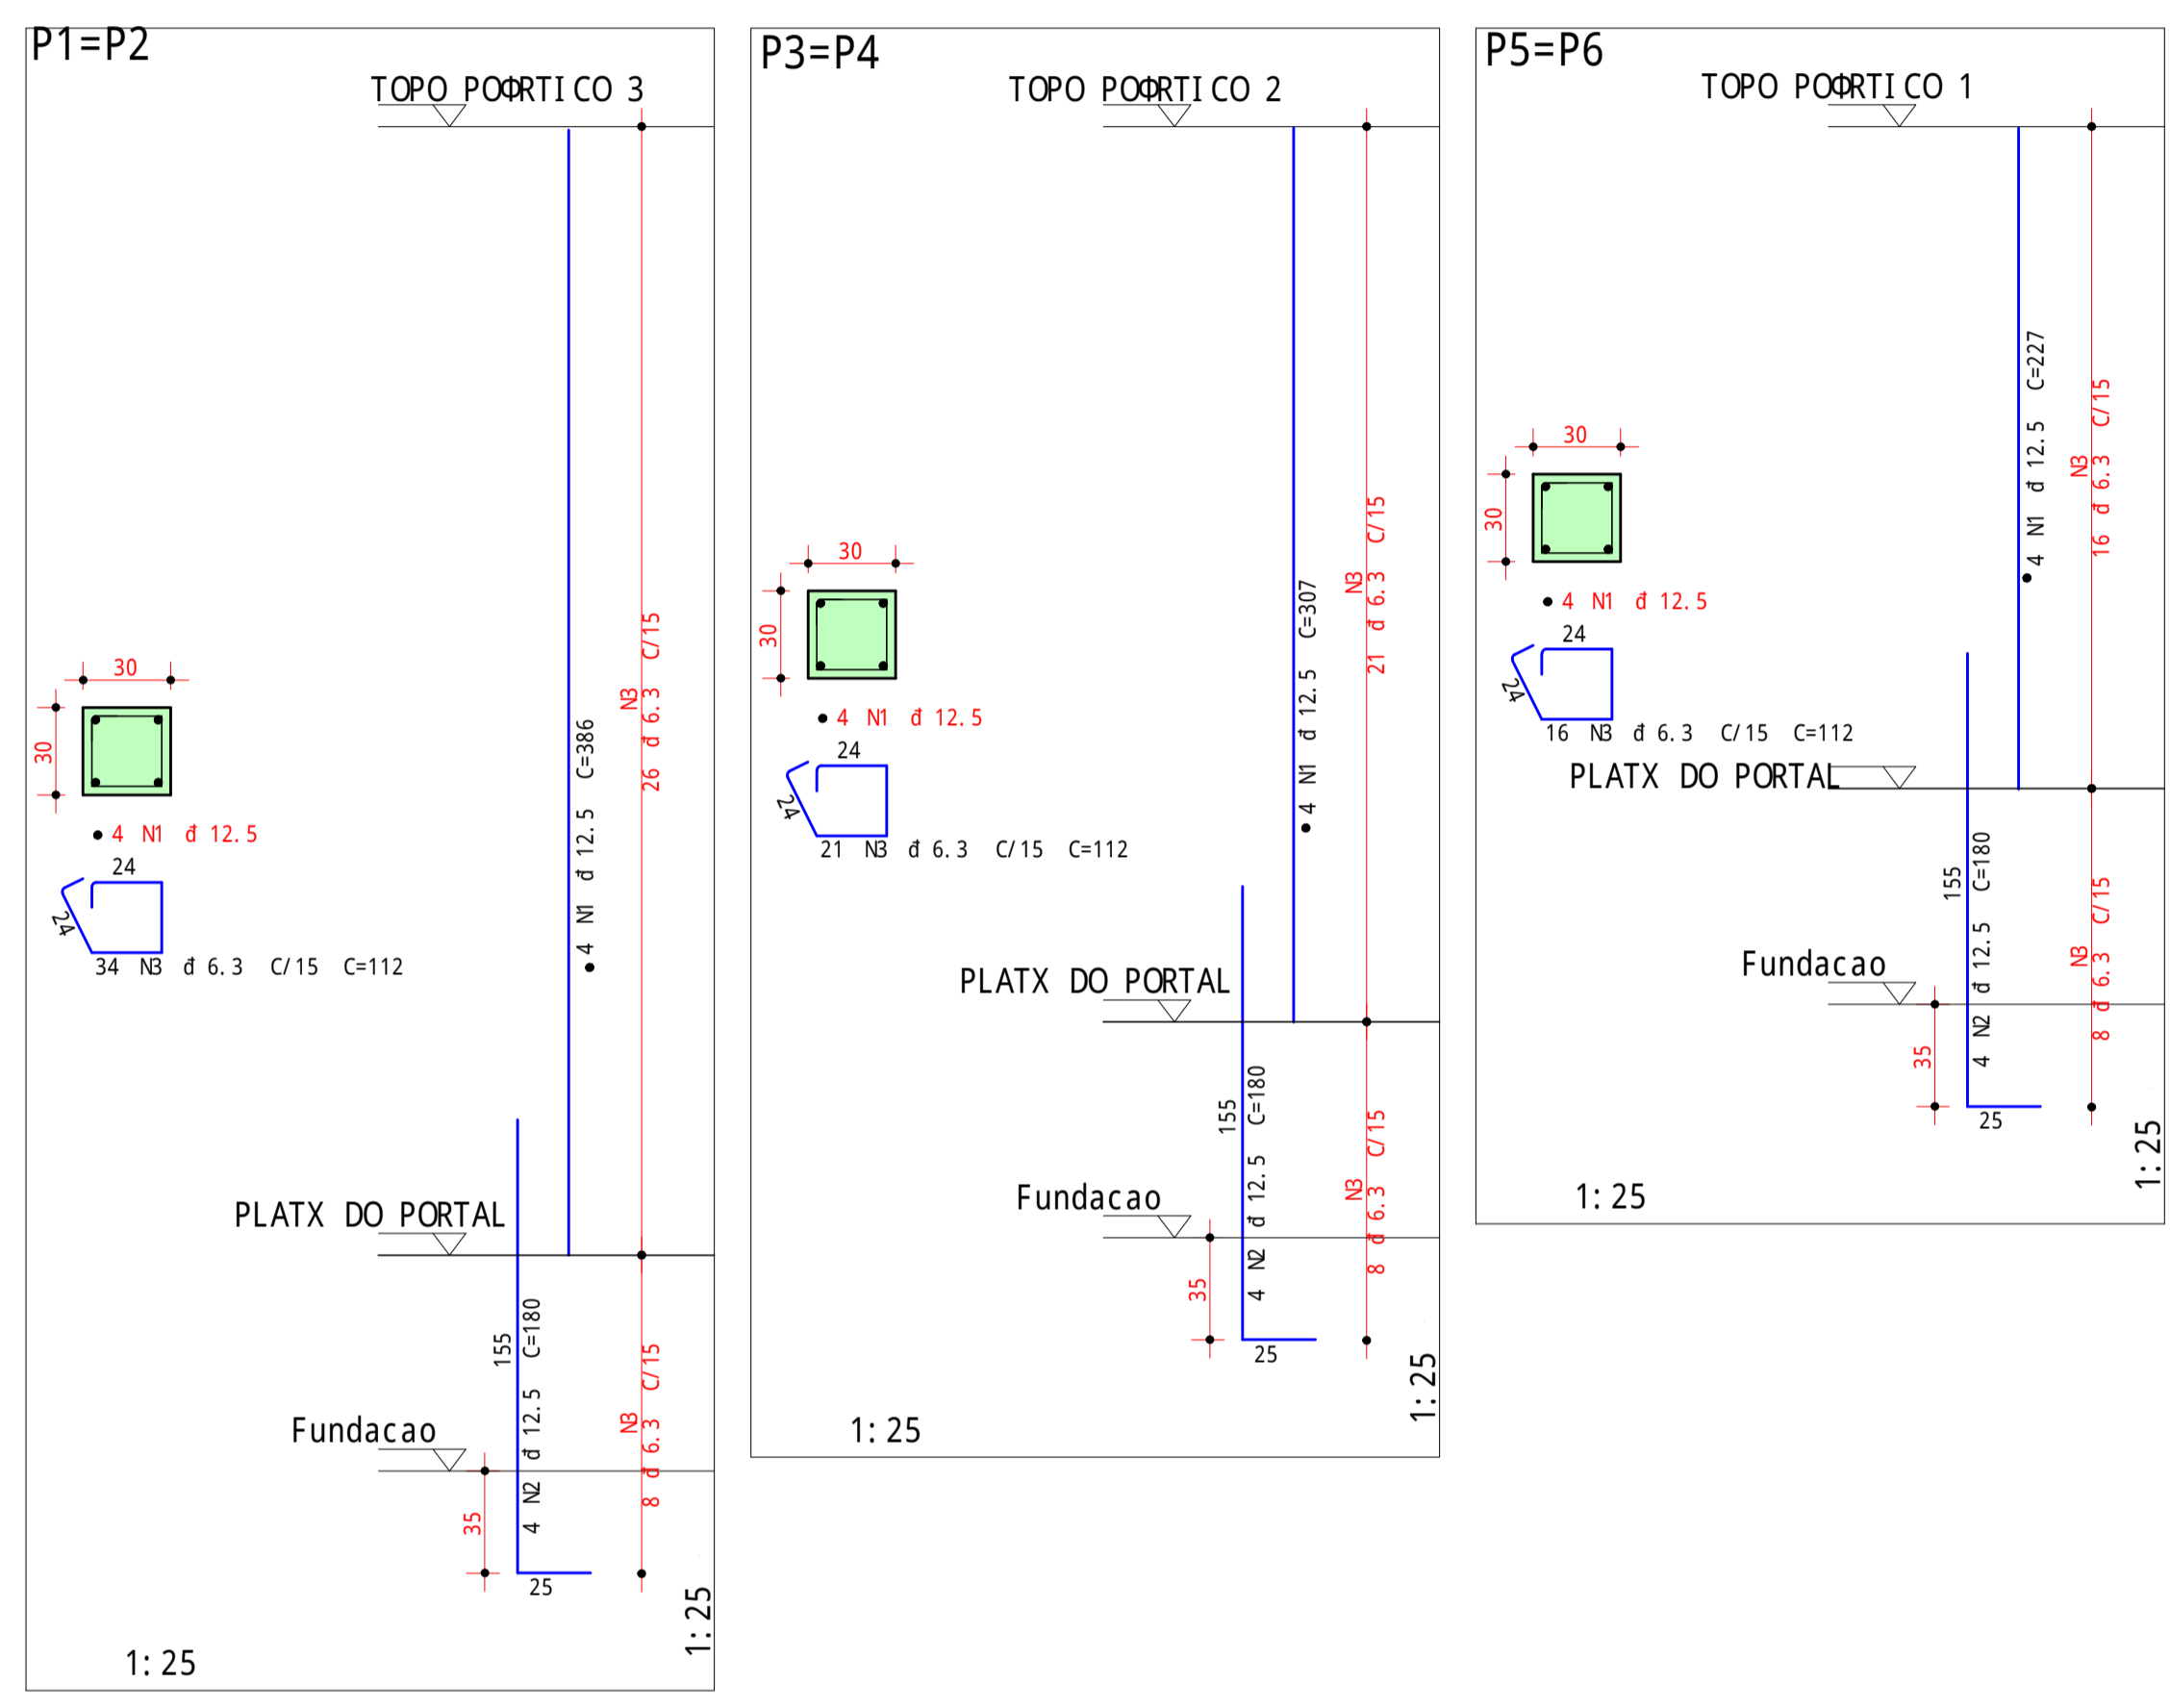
P1=P2

TOPO POΦRTICO 3

30
30
• 4 N1 đ 12.5
24
24
34 N3 đ 6.3 C/15 C=112

• 4 N1 đ 12.5 C=386
N3 26 đ 6.3 C/15

PLATX DO PORTAL

155 C=180
4 N2 đ 12.5
N3 8 đ 6.3 C/15

Fundacao
35
25
1:25
1:25

P3=P4

TOPO POΦRTICO 2

30
30
• 4 N1 đ 12.5
24
24
21 N3 đ 6.3 C/15 C=112

• 4 N1 đ 12.5 C=307
N3 21 đ 6.3 C/15

PLATX DO PORTAL

155 C=180
4 N2 đ 12.5
N3 8 đ 6.3 C/15

Fundacao
35
25
1:25
1:25

P5=P6

TOPO POΦRTICO 1

• 4 N1 đ 12.5 C=227
N3 16 đ 6.3 C/15

30
30
• 4 N1 đ 12.5
24
24
16 N3 đ 6.3 C/15 C=112

PLATX DO PORTAL

155 C=180
4 N2 đ 12.5
N3 8 đ 6.3 C/15

Fundacao
35
25
1:25
1:25